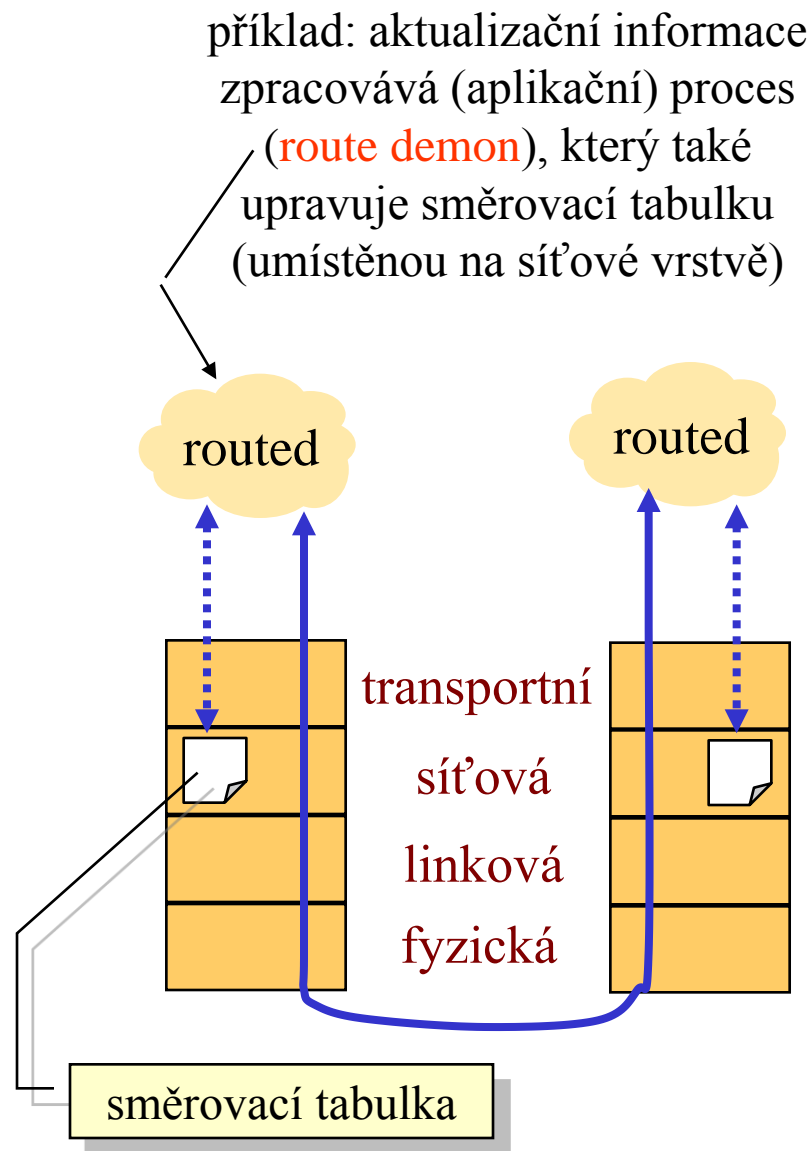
příklad: aktualizační informace zpracovává (aplikační) proces (route demon), který také upravuje směrovací tabulku (umístěnou na síťové vrstvě)

routed

routed

transportní

síťová

linková

fyzická

směrovací tabulka